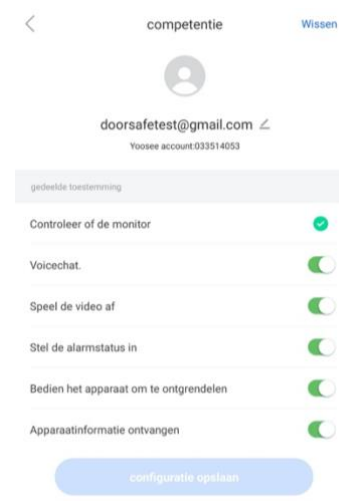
competentie

Wissen

doorsafetest@gmail.com

Yoosee account:033514053

gedeelde toestemming

Controleer of de monitor

Voicechat.

Speel de video af

Stel de alarmstatus in

Bedien het apparaat om te ontgrendelen

Apparaatinformatie ontvangen

configuratie opslaan